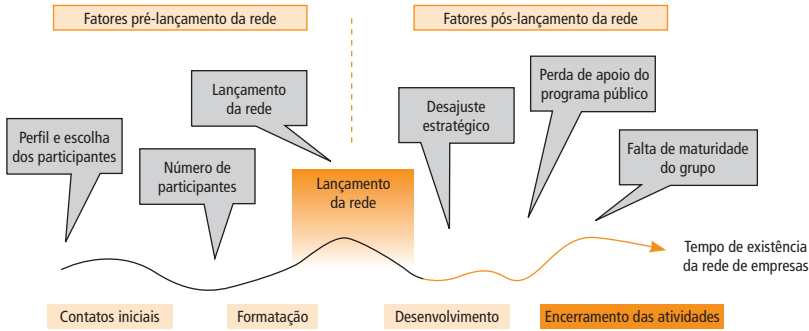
Fatores pré-lançamento da rede

Fatores pós-lançamento da rede

Perfil e escolha dos participantes

Lançamento da rede

Número de participantes

Lançamento da rede

Desajuste estratégico

Perda de apoio do programa público

Falta de maturidade do grupo

Tempo de existência da rede de empresas

Contatos iniciais

Formatação

Desenvolvimento

Encerramento das atividades